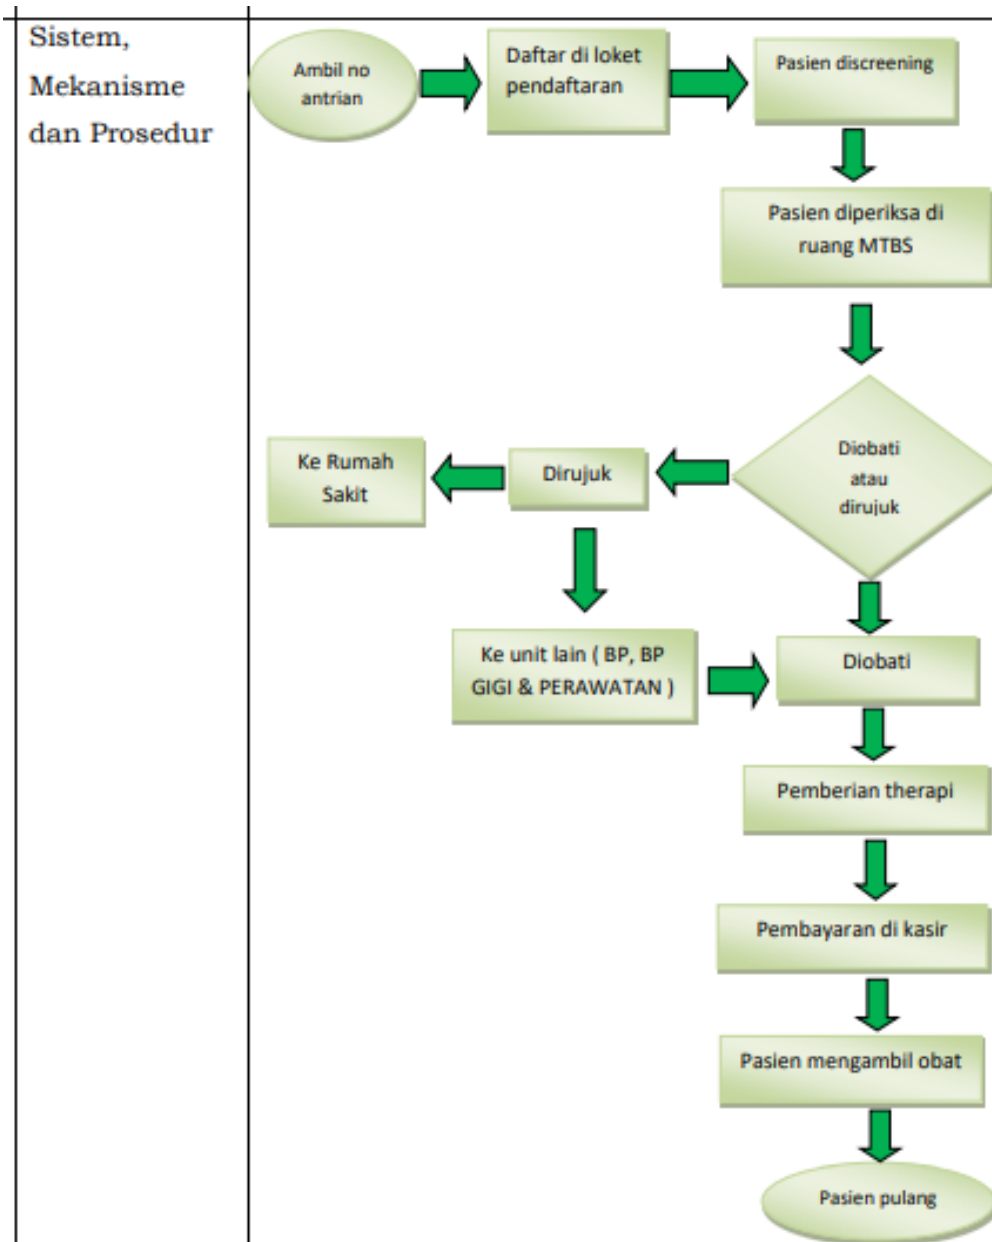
Sistem, Mekanisme dan Prosedur

Ambil no antrian

Daftar di loket pendaftaran

Pasien discreening

Pasien diperiksa di ruang MTBS

Diobati atau dirujuk

Dirujuk

Ke Rumah Sakit

Ke unit lain ( BP, BP GIGI & PERAWATAN )

Diobati

Pemberian therapi

Pembayaran di kasir

Pasien mengambil obat

Pasien pulang